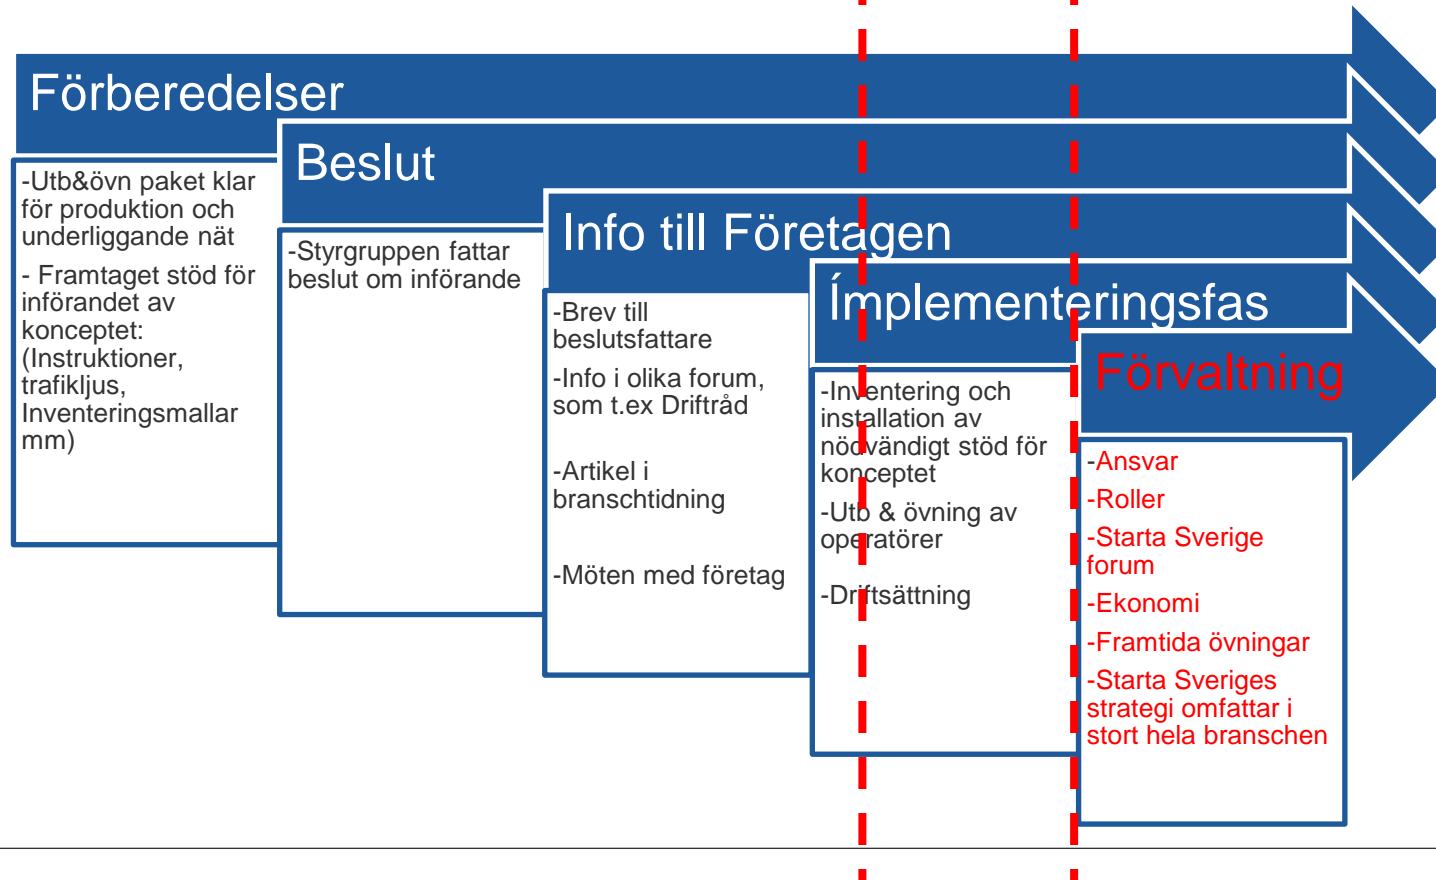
Förberedelser

-Utb&övn paket klar för produktion och underliggande nät

- Framtaget stöd för införandet av konceptet: (Instruktioner, trafikljus, Inventeringsmallar mm)

Beslut

-Styrgruppen fattar beslut om införande

Info till Företagen

-Brev till beslutsfattare

-Info i olika forum, som t.ex Driftråd

-Artikel i branschtidning

-Möten med företag

Ímplementeringsfas

-Inventering och installation av nödvändigt stöd för konceptet

-Utb & övning av operatörer

-Driftsättning

Förvaltning

-Ansvar

-Roller

-Starta Sverige forum

-Ekonomi

-Framtida övningar

-Starta Sveriges strategi omfattar i stort hela branschen